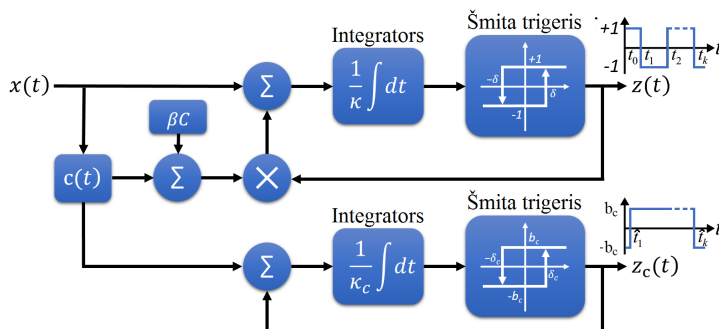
Integrators

Šmita trigeris

+1
-1
$t_0$ $t_1$ $t_2$ $t_k$ $t$

$x(t)$

$\Sigma$

$\frac{1}{\kappa}\int dt$

+1
$-\delta$
$\delta$
-1

$z(t)$

$\beta C$

$\mathrm{c}(t)$

$\Sigma$

$\times$

Integrators

Šmita trigeris

$\mathrm{b_c}$
$\mathrm{-b_c}$
$\hat{t}_1$ $\hat{t}_k$ $t$

$\Sigma$

$\frac{1}{\kappa_c}\int dt$

$b_c$
$-\delta_c$
$\delta_c$
$-b_c$

$z_c(t)$